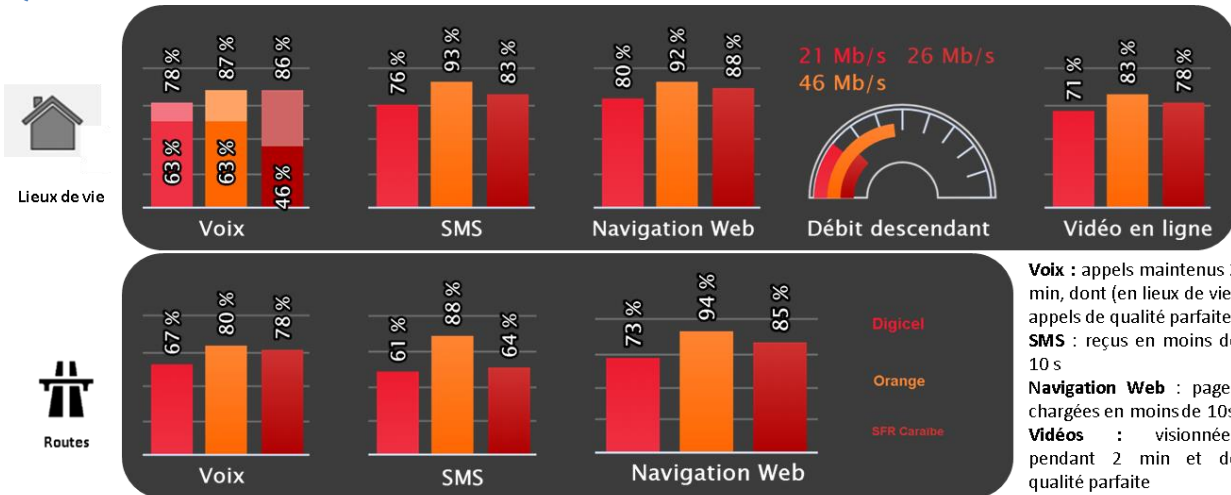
Lieux de vie

78 % 87 % 86 %
63 % 63 % 46 %
Voix

76 % 93 % 83 %
SMS

80 % 92 % 88 %
Navigation Web

21 Mb/s 26 Mb/s
46 Mb/s
Débit descendant

71 % 83 % 78 %
Vidéo en ligne

Routes

67 % 80 % 78 %
Voix

61 % 88 % 64 %
SMS

73 % 94 % 85 %
Navigation Web

Digicel
Orange
SFR Caraïbe

Voix : appels maintenus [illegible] min, dont (en lieux de vie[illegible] appels de qualité parfaite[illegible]
SMS : reçus en moins d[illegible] 10 s
Navigation Web : page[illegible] chargées en moins de 10s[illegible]
Vidéos : visionnée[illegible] pendant 2 min et d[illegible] qualité parfaite